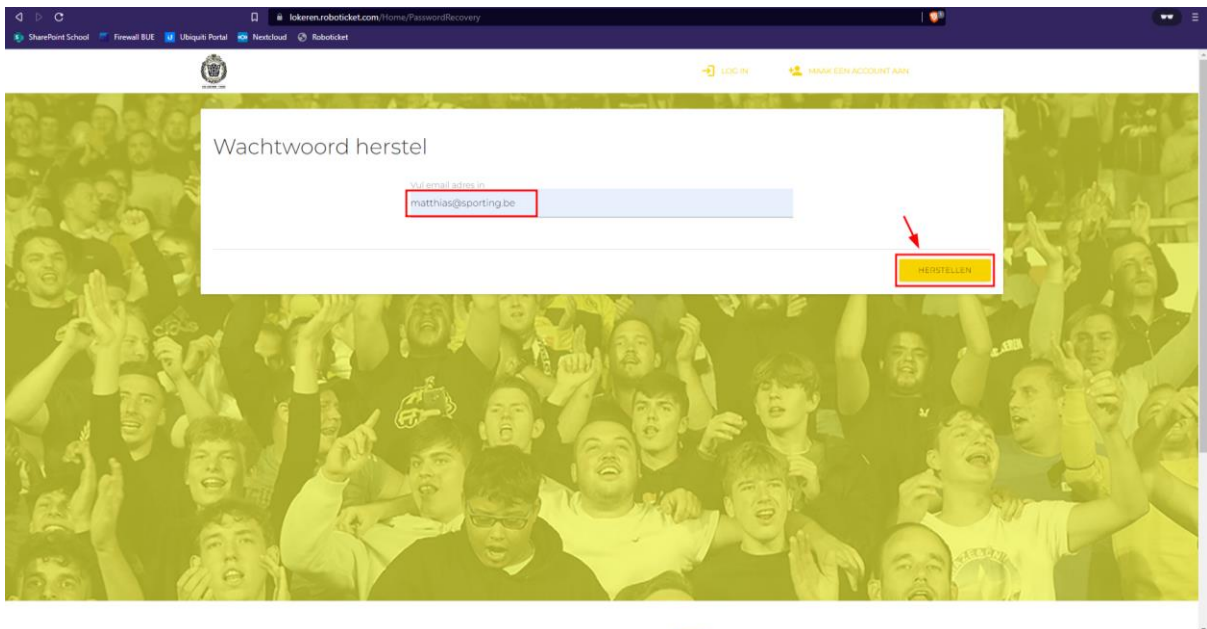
lokeren.roboticket.com/Home/PasswordRecovery

SharePoint School  Firewall BUE  Ubiquiti Portal  Nextcloud  Roboticket

LOG IN  MAAK EEN ACCOUNT AAN

Wachtwoord herstel

Vul email adres in

matthias@sporting.be

HERSTELLEN